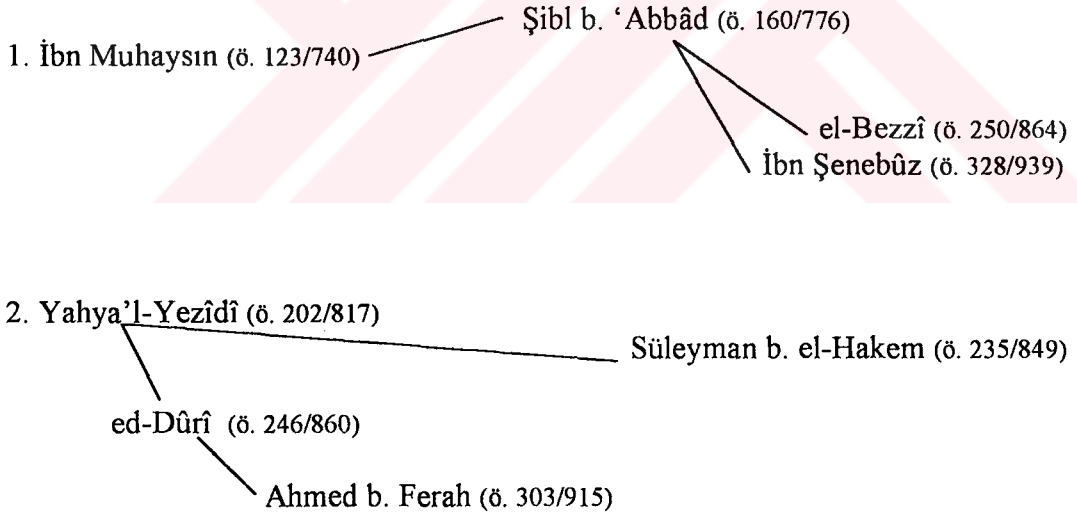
1. İbn Muhaysın (ö. 123/740)

Şibl b. 'Abbâd (ö. 160/776)

el-Bezzî (ö. 250/864)

İbn Şenebûz (ö. 328/939)

2. Yahya'l-Yezîdî (ö. 202/817)

Süleyman b. el-Hakem (ö. 235/849)

ed-Dûrî (ö. 246/860)

Ahmed b. Ferah (ö. 303/915)